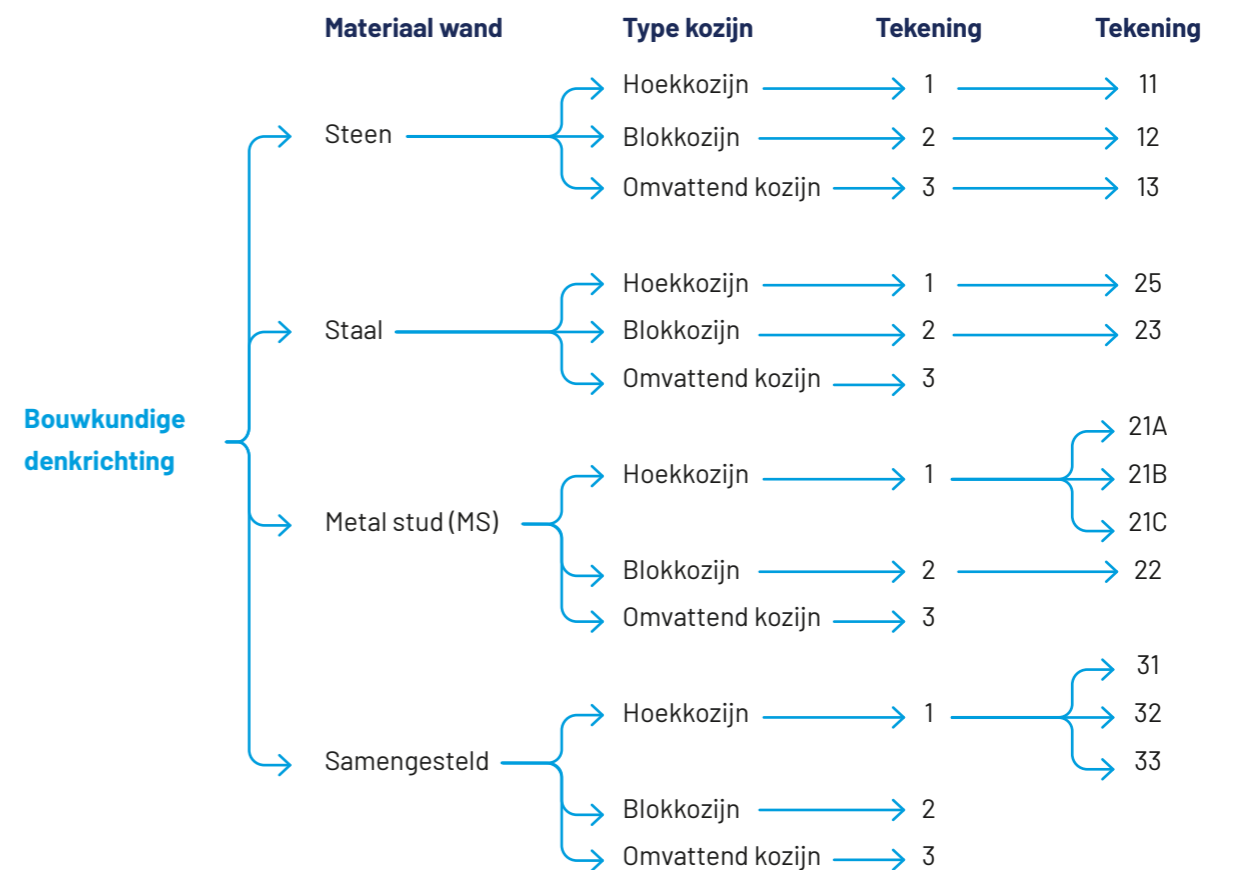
Materiaal wand

Type kozijn

Tekening

Tekening

Bouwkundige denkrichting

Steen

Hoekkozijn 1 11

Blokkozijn 2 12

Omvattend kozijn 3 13

Staal

Hoekkozijn 1 25

Blokkozijn 2 23

Omvattend kozijn 3

Metal stud (MS)

Hoekkozijn 1 21A 21B 21C

Blokkozijn 2 22

Omvattend kozijn 3

Samengesteld

Hoekkozijn 1 31 32 33

Blokkozijn 2

Omvattend kozijn 3